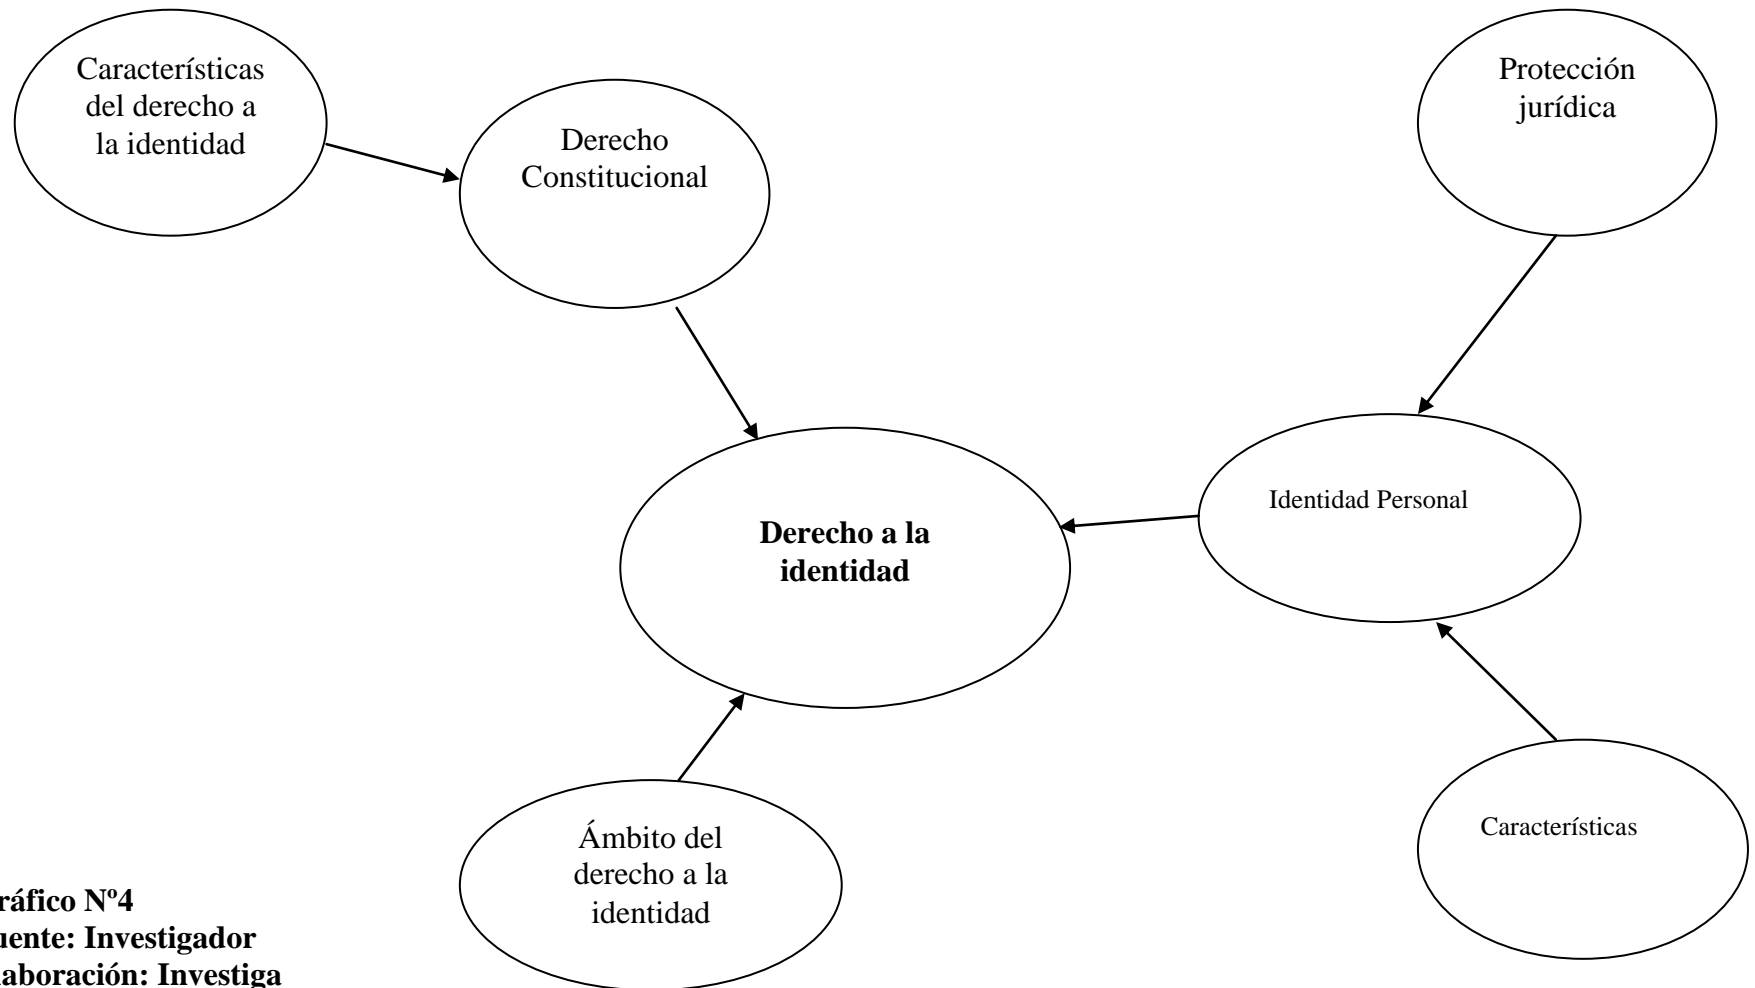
Características del derecho a la identidad

Derecho Constitucional

Protección jurídica

Derecho a la identidad

Identidad Personal

Ámbito del derecho a la identidad

Características

ráfico Nº4
uente: Investigador
aboración: Investiga